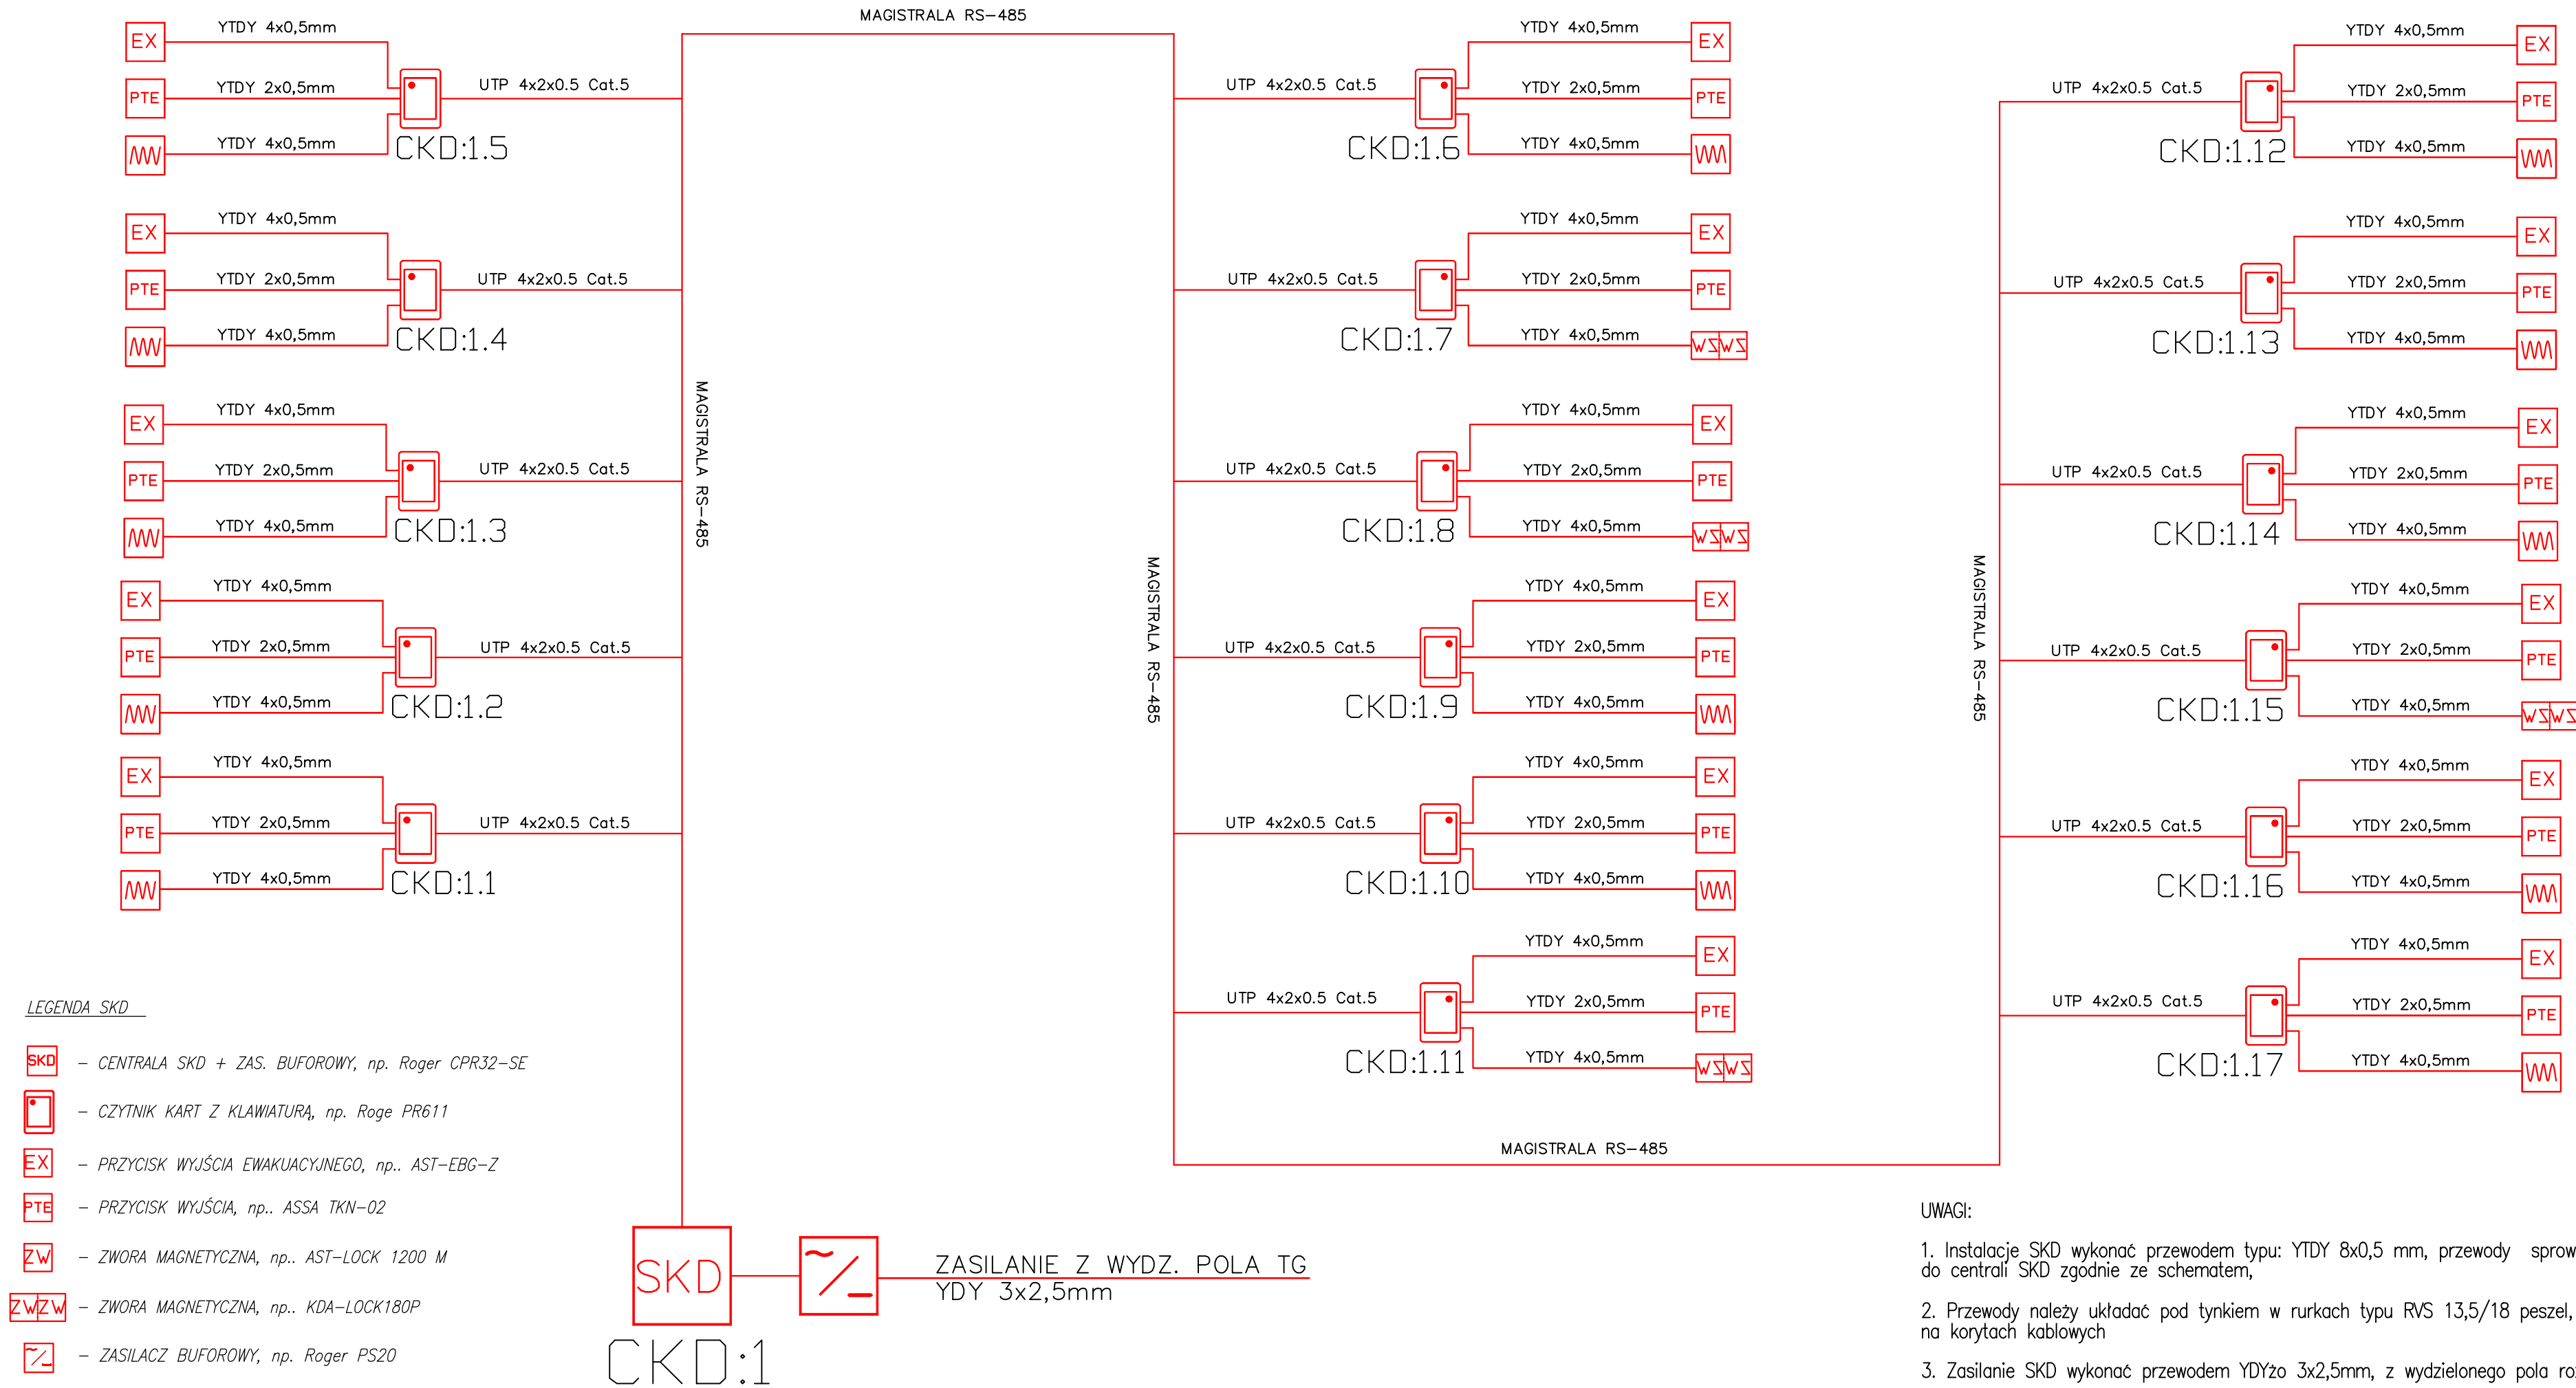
MAGISTRALA RS–485

EX YTDY 4x0,5mm
PTE YTDY 2x0,5mm
ZW YTDY 4x0,5mm
UTP 4x2x0.5 Cat.5
CKD:1.5

EX YTDY 4x0,5mm
PTE YTDY 2x0,5mm
ZW YTDY 4x0,5mm
UTP 4x2x0.5 Cat.5
CKD:1.4

EX YTDY 4x0,5mm
PTE YTDY 2x0,5mm
ZW YTDY 4x0,5mm
UTP 4x2x0.5 Cat.5
CKD:1.3

EX YTDY 4x0,5mm
PTE YTDY 2x0,5mm
ZW YTDY 4x0,5mm
UTP 4x2x0.5 Cat.5
CKD:1.2

EX YTDY 4x0,5mm
PTE YTDY 2x0,5mm
ZW YTDY 4x0,5mm
UTP 4x2x0.5 Cat.5
CKD:1.1

MAGISTRALA RS–485

UTP 4x2x0.5 Cat.5 CKD:1.6 YTDY 4x0,5mm EX YTDY 2x0,5mm PTE YTDY 4x0,5mm ZW
UTP 4x2x0.5 Cat.5 CKD:1.7 YTDY 4x0,5mm EX YTDY 2x0,5mm PTE YTDY 4x0,5mm ZWZW
UTP 4x2x0.5 Cat.5 CKD:1.8 YTDY 4x0,5mm EX YTDY 2x0,5mm PTE YTDY 4x0,5mm ZWZW
UTP 4x2x0.5 Cat.5 CKD:1.9 YTDY 4x0,5mm EX YTDY 2x0,5mm PTE YTDY 4x0,5mm ZW
UTP 4x2x0.5 Cat.5 CKD:1.10 YTDY 4x0,5mm EX YTDY 2x0,5mm PTE YTDY 4x0,5mm ZW
UTP 4x2x0.5 Cat.5 CKD:1.11 YTDY 4x0,5mm EX YTDY 2x0,5mm PTE YTDY 4x0,5mm ZWZW

MAGISTRALA RS–485

MAGISTRALA RS–485

UTP 4x2x0.5 Cat.5 CKD:1.12 YTDY 4x0,5mm EX YTDY 2x0,5mm PTE YTDY 4x0,5mm ZW
UTP 4x2x0.5 Cat.5 CKD:1.13 YTDY 4x0,5mm EX YTDY 2x0,5mm PTE YTDY 4x0,5mm ZW
UTP 4x2x0.5 Cat.5 CKD:1.14 YTDY 4x0,5mm EX YTDY 2x0,5mm PTE YTDY 4x0,5mm ZW
UTP 4x2x0.5 Cat.5 CKD:1.15 YTDY 4x0,5mm EX YTDY 2x0,5mm PTE YTDY 4x0,5mm ZWZW
UTP 4x2x0.5 Cat.5 CKD:1.16 YTDY 4x0,5mm EX YTDY 2x0,5mm PTE YTDY 4x0,5mm ZW
UTP 4x2x0.5 Cat.5 CKD:1.17 YTDY 4x0,5mm EX YTDY 2x0,5mm PTE YTDY 4x0,5mm ZW

MAGISTRALA RS–485

LEGENDA SKD
SKD – CENTRALA SKD + ZAS. BUFOROWY, np. Roger CPR32–SE
– CZYTNIK KART Z KLAWIATURĄ, np. Roge PR611
EX – PRZYCISK WYJŚCIA EWAKUACYJNEGO, np.. AST–EBG–Z
PTE – PRZYCISK WYJŚCIA, np.. ASSA TKN–02
ZW – ZWORA MAGNETYCZNA, np.. AST–LOCK 1200 M
ZWZW – ZWORA MAGNETYCZNA, np.. KDA–LOCK180P
– ZASILACZ BUFOROWY, np. Roger PS20

SKD
CKD:1
ZASILANIE Z WYDZ. POLA TG
YDY 3x2,5mm

UWAGI:
1. Instalacje SKD wykonać przewodem typu: YTDY 8x0,5 mm, przewody sprow do centrali SKD zgodnie ze schematem,
2. Przewody należy układać pod tynkiem w rurkach typu RVS 13,5/18 peszel, na korytach kablowych
3. Zasilanie SKD wykonać przewodem YDYżo 3x2,5mm, z wydzielonego pola ro